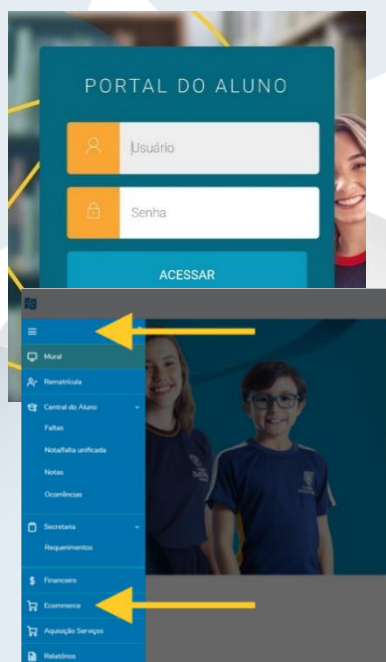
PORTAL DO ALUNO

Usuário

Senha

ACESSAR

Mural

Rematrícula

Central do Aluno

Faltas

Nota/falta unificada

Notas

Ocorrências

Secretaria

Requerimentos

Financeiro

Ecommerce

Aquisição Serviços

Relatórios